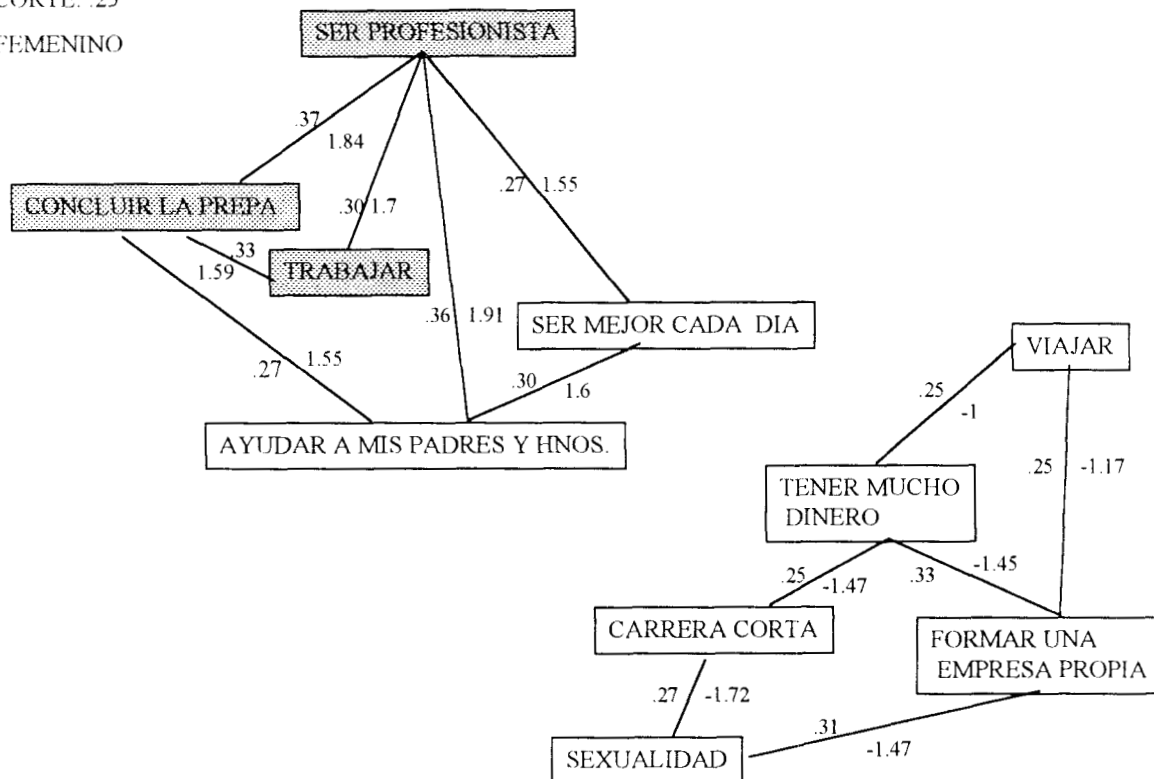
CORTE: .25

FEMENINO

SER PROFESIONISTA

.37
1.84

CONCLUIR LA PREPA

.30 1.7

.27 1.55

.33
1.59

TRABAJAR

.36 1.91

SER MEJOR CADA DIA

.27 1.55

.30
1.6

AYUDAR A MIS PADRES Y HNOS.

VIAJAR

.25
-1

.25 -1.17

TENER MUCHO DINERO

.25
-1.47

.33

-1.45

CARRERA CORTA

FORMAR UNA EMPRESA PROPIA

.27 -1.72

.31
-1.47

SEXUALIDAD